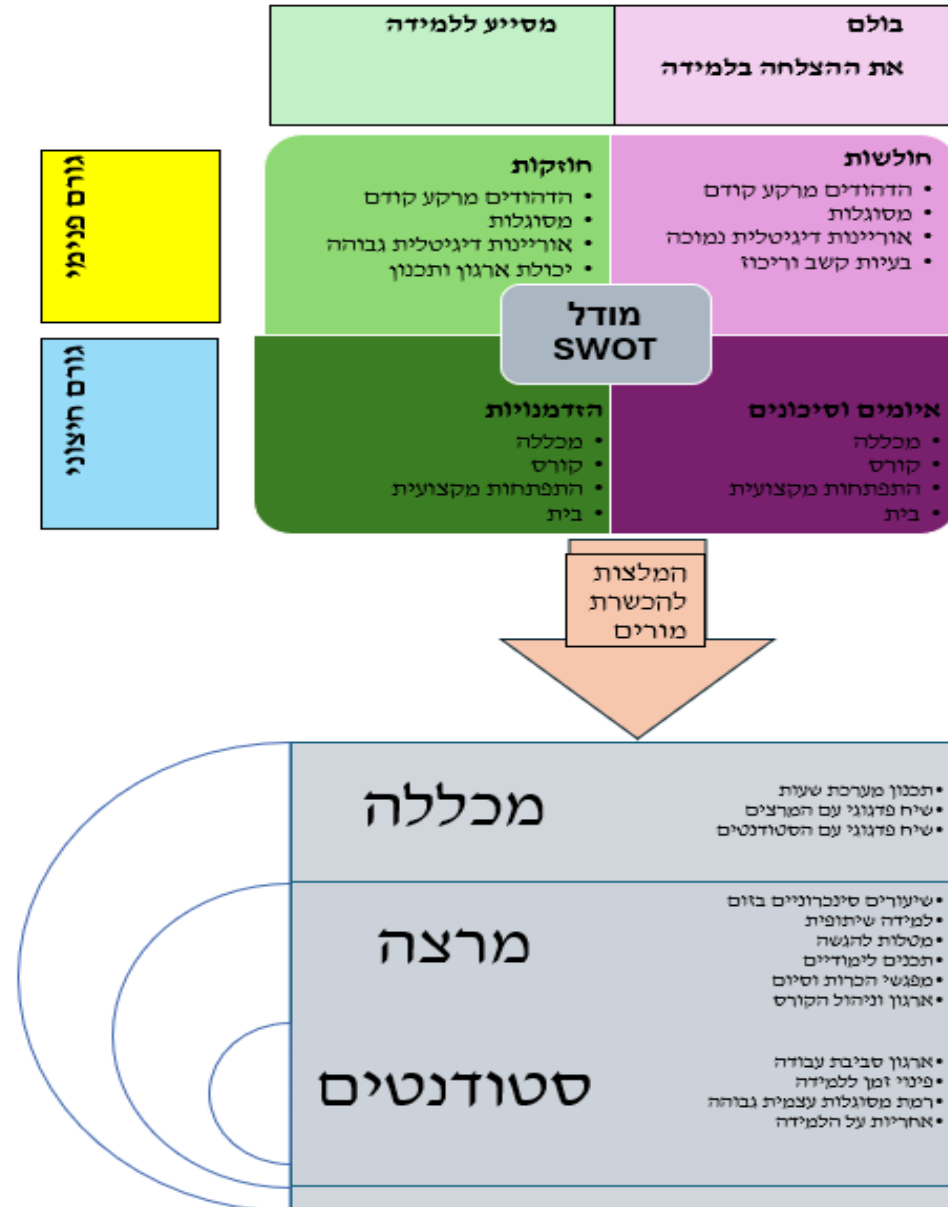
בולם
את ההצלחה בלמידה

מסייע ללמידה

גורם פנימי

גורם חיצוני

חולשות
• הדהודים מרקע קודם
• מסוגלות
• אוריינות דיגיטלית נמוכה
• בעיות קשב וריכוז

חוזקות
• הדהודים מרקע קודם
• מסוגלות
• אוריינות דיגיטלית גבוהה
• יכולת ארגון ותכנון

מודל SWOT

איומים וסיכונים
• מכללה
• קורס
• התפתחות מקצועית
• בית

הזדמנויות
• מכללה
• קורס
• התפתחות מקצועית
• בית

המלצות להכשרת מורים

מכללה
• תכנון מערכת שעות
• שיח פדגוגי עם המרצים
• שיח פדגוגי עם הסטודנטים

מרצה
• שיעורים סינכרוניים בזום
• למידה שיתופית
• מטלות להגשה
• תכנים לימודיים
• מפגשי הכרות וסיום
• ארגון וניהול הקורס

סטודנטים
• ארגון סביבת עבודה
• פינוי זמן ללמידה
• רמת מסוגלות עצמית גבוהה
• אחריות על הלמידה